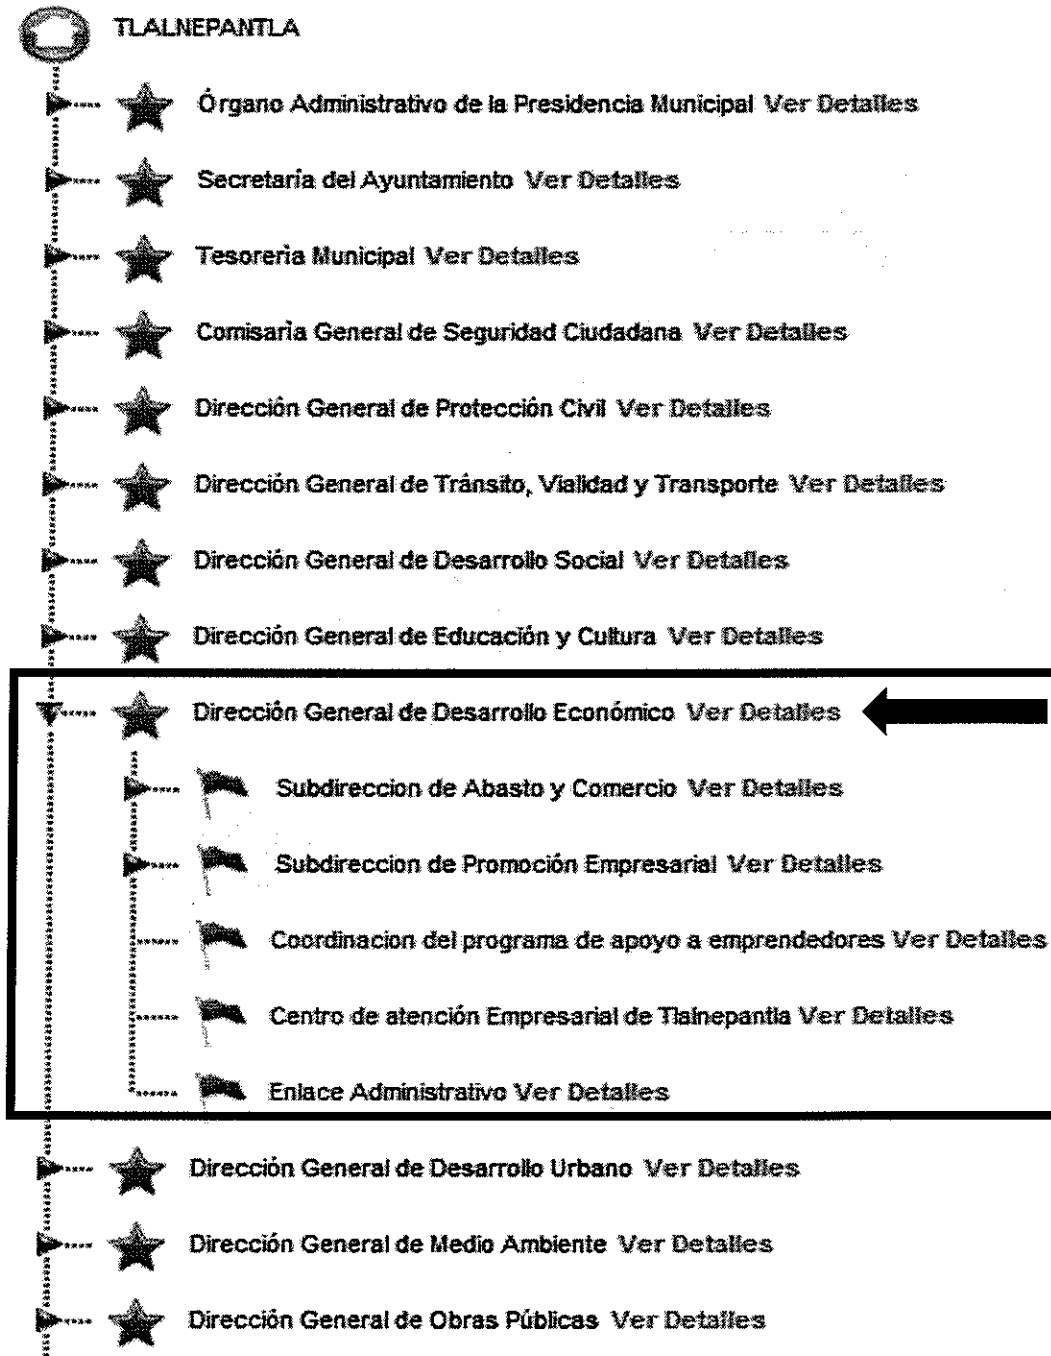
TLALNEPANTLA

Órgano Administrativo de la Presidencia Municipal Ver Detalles

Secretaría del Ayuntamiento Ver Detalles

Tesorería Municipal Ver Detalles

Comisaría General de Seguridad Ciudadana Ver Detalles

Dirección General de Protección Civil Ver Detalles

Dirección General de Tránsito, Vialidad y Transporte Ver Detalles

Dirección General de Desarrollo Social Ver Detalles

Dirección General de Educación y Cultura Ver Detalles

Dirección General de Desarrollo Económico Ver Detalles

Subdireccion de Abasto y Comercio Ver Detalles

Subdireccion de Promoción Empresarial Ver Detalles

Coordinacion del programa de apoyo a emprendedores Ver Detalles

Centro de atención Empresarial de Tlalnepantla Ver Detalles

Enlace Administrativo Ver Detalles

Dirección General de Desarrollo Urbano Ver Detalles

Dirección General de Medio Ambiente Ver Detalles

Dirección General de Obras Públicas Ver Detalles